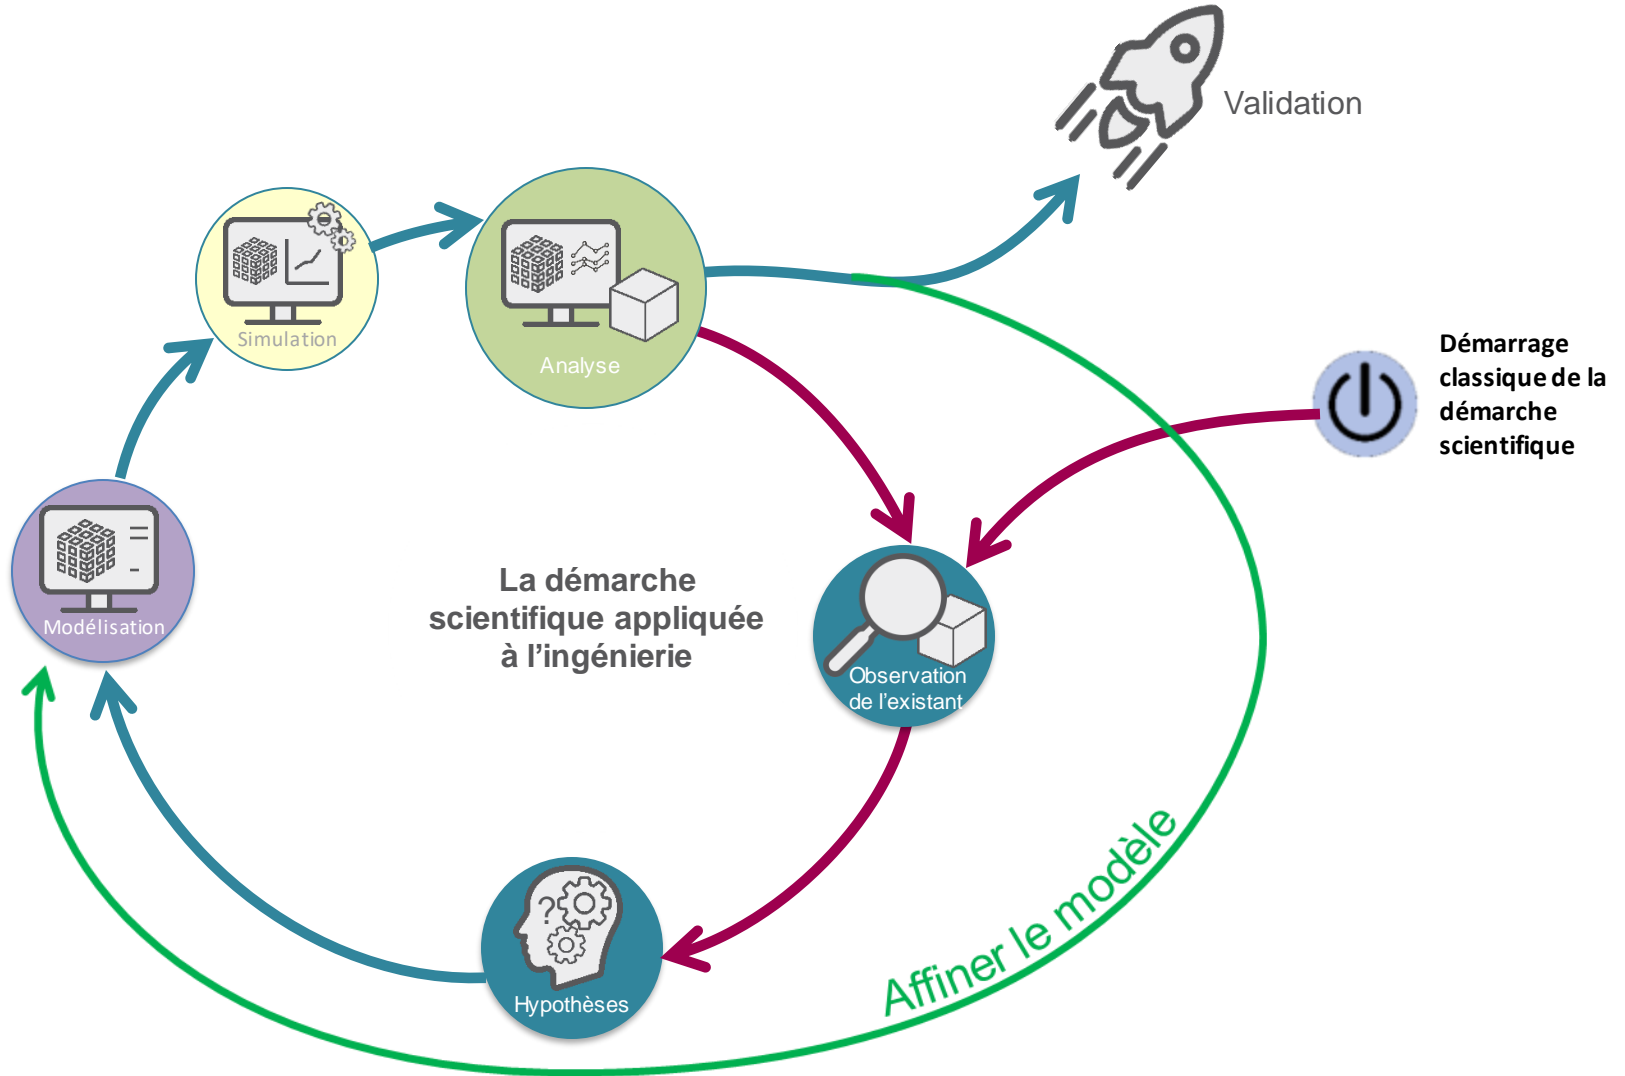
Validation

Simulation

Analyse

Démarrage classique de la démarche scientifique

Modélisation

La démarche scientifique appliquée à l'ingénierie

Observation de l'existant

Hypothèses

Affiner le modèle